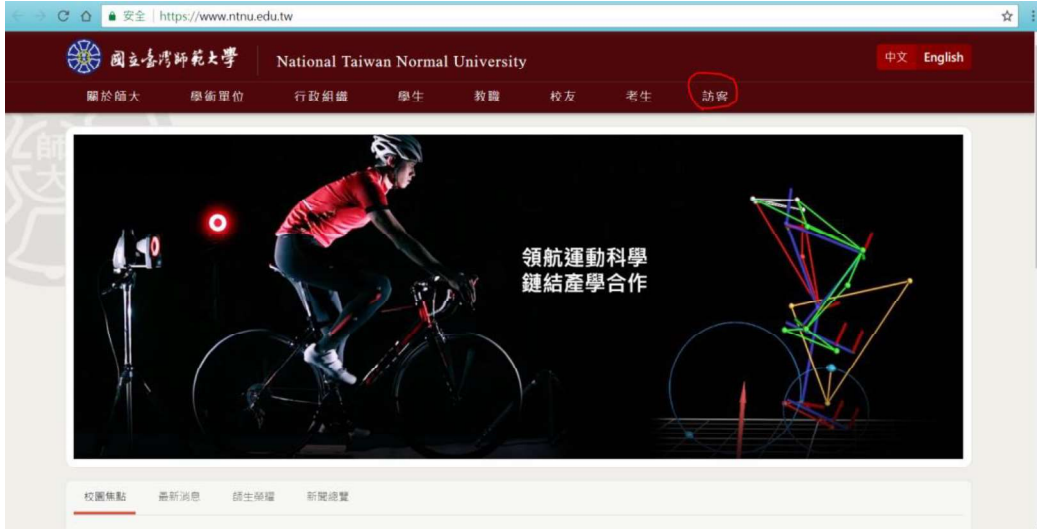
安全 | https://www.ntnu.edu.tw

國立臺灣師範大學 National Taiwan Normal University

中文 English

關於師大 學術單位 行政組織 學生 教職 校友 考生 訪客

領航運動科學
鏈結產學合作

校園焦點 最新消息 師生榮耀 新聞總覽